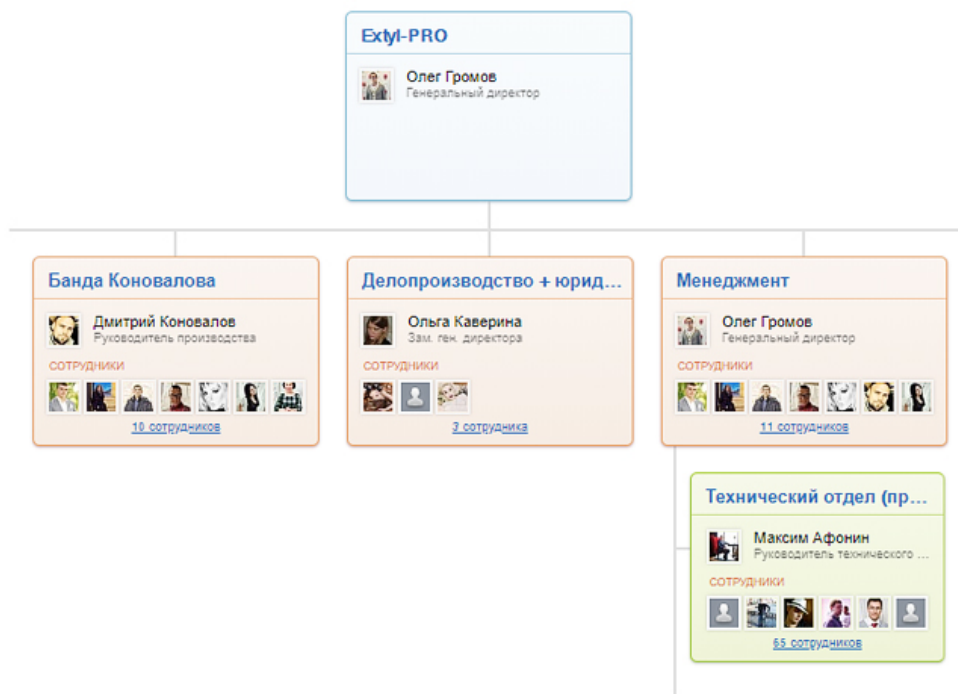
Extyl-PRO

Олег Громов
Генеральный директор

Банда Коновалова

Дмитрий Коновалов
Руководитель производства

СОТРУДНИКИ

10 сотрудников

Делопроизводство + юрид...

Ольга Каверина
Зам. ген. директора

СОТРУДНИКИ

3 сотрудника

Менеджмент

Олег Громов
Генеральный директор

СОТРУДНИКИ

11 сотрудников

Технический отдел (пр...

Максим Афонин
Руководитель технического ...

СОТРУДНИКИ

65 сотрудников